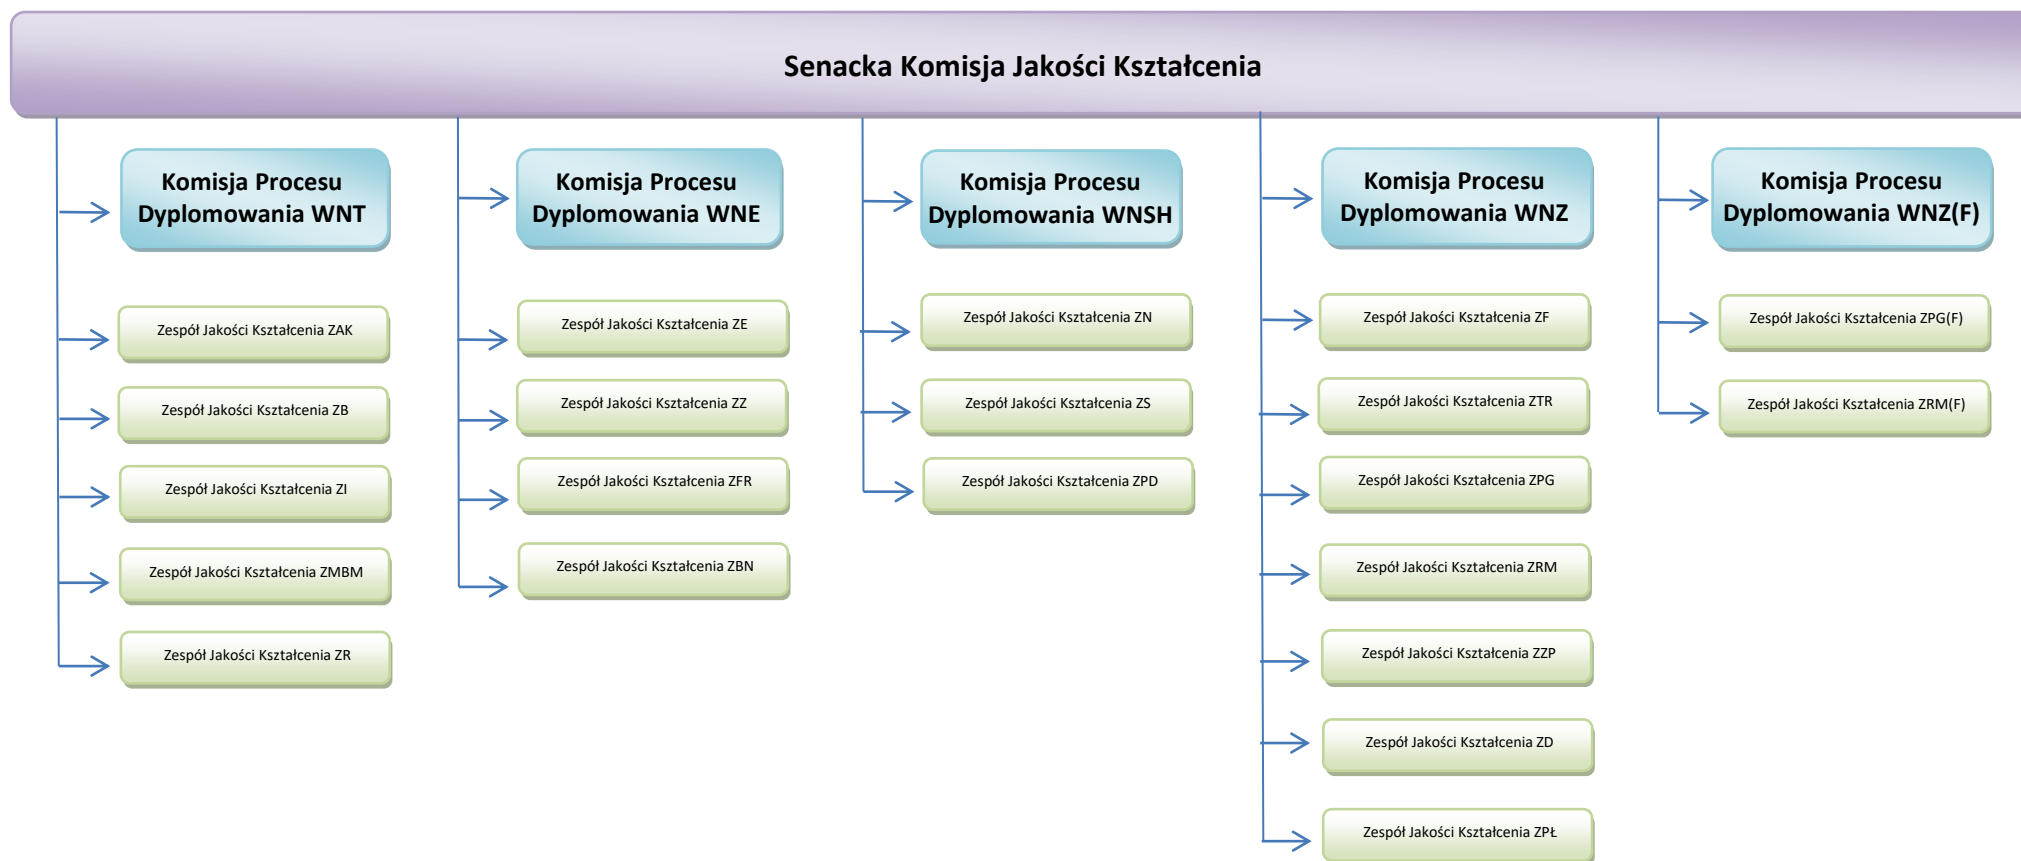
Senacka Komisja Jakości Kształcenia

Komisja Procesu Dyplomowania WNT

Zespół Jakości Kształcenia ZAK

Zespół Jakości Kształcenia ZB

Zespół Jakości Kształcenia ZI

Zespół Jakości Kształcenia ZMBM

Zespół Jakości Kształcenia ZR

Komisja Procesu Dyplomowania WNE

Zespół Jakości Kształcenia ZE

Zespół Jakości Kształcenia ZZ

Zespół Jakości Kształcenia ZFR

Zespół Jakości Kształcenia ZBN

Komisja Procesu Dyplomowania WNSH

Zespół Jakości Kształcenia ZN

Zespół Jakości Kształcenia ZS

Zespół Jakości Kształcenia ZPD

Komisja Procesu Dyplomowania WNZ

Zespół Jakości Kształcenia ZF

Zespół Jakości Kształcenia ZTR

Zespół Jakości Kształcenia ZPG

Zespół Jakości Kształcenia ZRM

Zespół Jakości Kształcenia ZZP

Zespół Jakości Kształcenia ZD

Zespół Jakości Kształcenia ZPŁ

Komisja Procesu Dyplomowania WNZ(F)

Zespół Jakości Kształcenia ZPG(F)

Zespół Jakości Kształcenia ZRM(F)